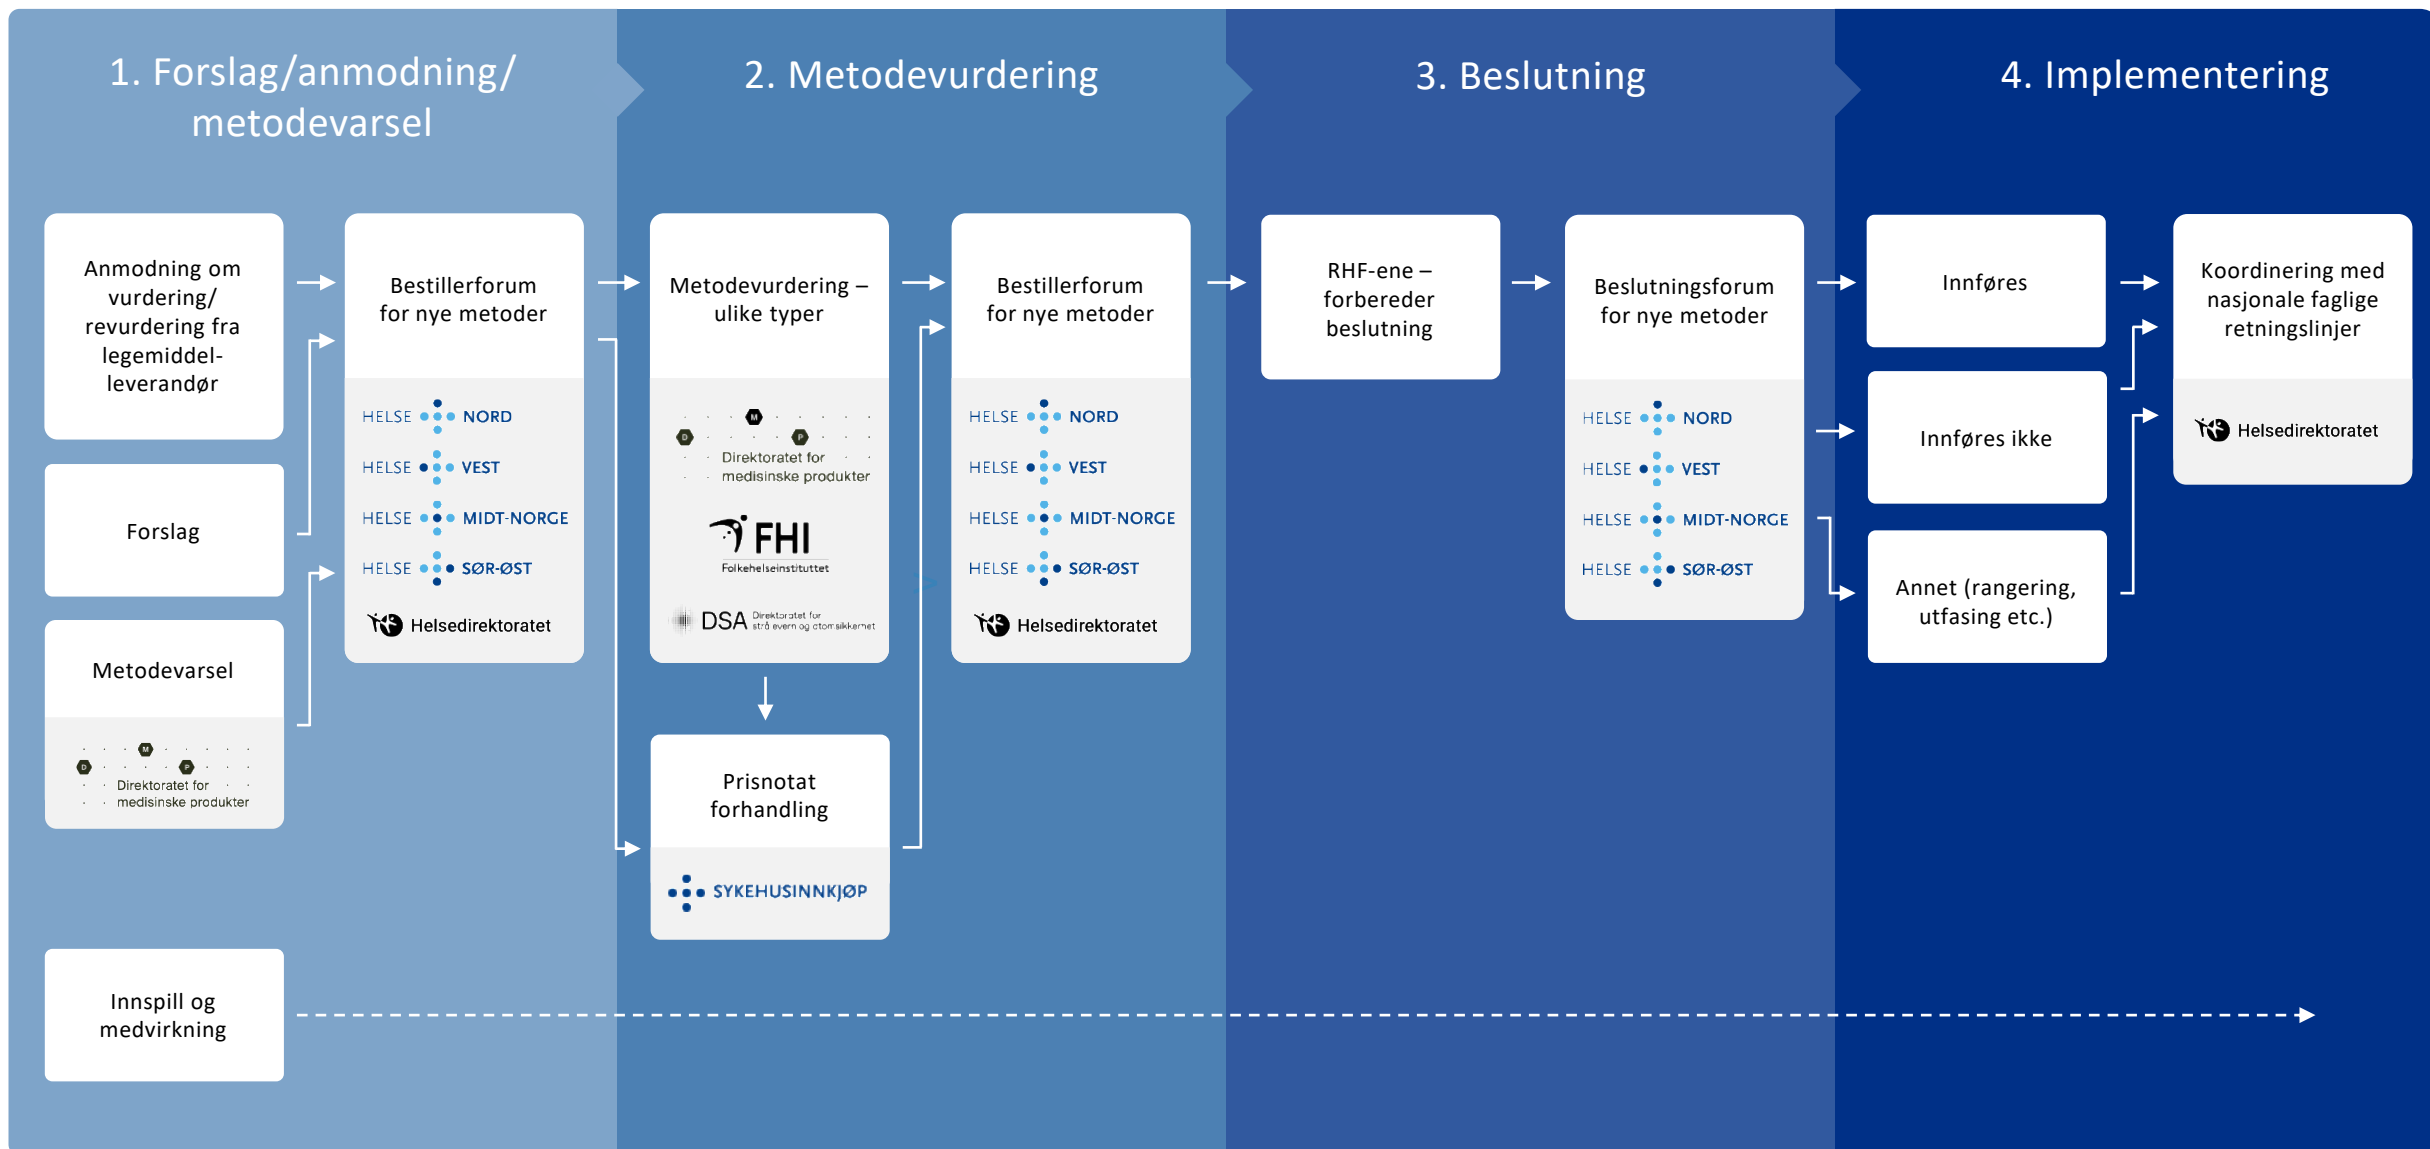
1. Forslag/anmodning/ metodevarsel

2. Metodevurdering

3. Beslutning

4. Implementering

Anmodning om vurdering/ revurdering fra legemiddel-leverandør

Forslag

Metodevarsel

M D P Direktoratet for medisinske produkter

Bestillerforum for nye metoder

HELSE NORD
HELSE VEST
HELSE MIDT-NORGE
HELSE SØR-ØST
Helsedirektoratet

Metodevurdering – ulike typer

M D P Direktoratet for medisinske produkter

FHI Folkehelseinstituttet

DSA Direktoratet for strålevern og atomsikkerhet

Prisnotat forhandling

SYKEHUSINNKJØP

Bestillerforum for nye metoder

HELSE NORD
HELSE VEST
HELSE MIDT-NORGE
HELSE SØR-ØST
Helsedirektoratet

RHF-ene – forbereder beslutning

Beslutningsforum for nye metoder

HELSE NORD
HELSE VEST
HELSE MIDT-NORGE
HELSE SØR-ØST

Innføres

Innføres ikke

Annet (rangering, utfasing etc.)

Koordinering med nasjonale faglige retningslinjer

Helsedirektoratet

Innspill og medvirkning